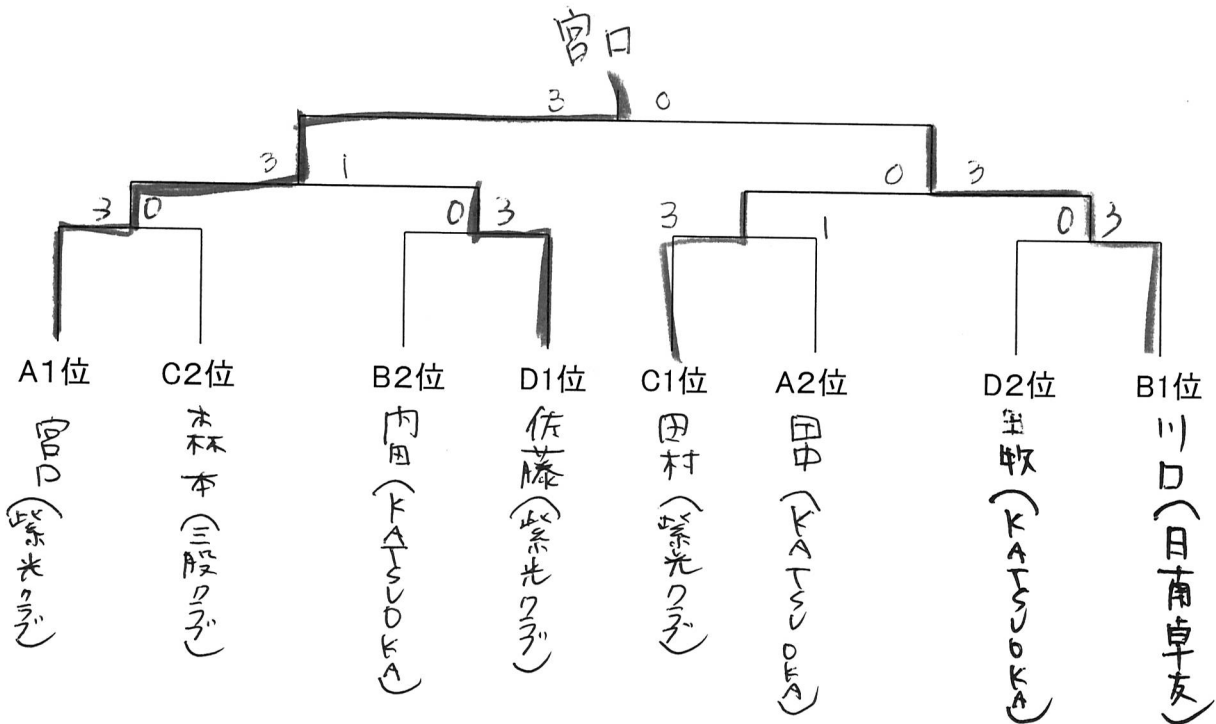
宮口

3 0

3 1 0 3

3 0 0 3 3 1 0 3

A1位
宮口
(紫光クラブ)

C2位
森本
(三股クラブ)

B2位
内田
(KATSUOKA)

D1位
佐藤
(紫光クラブ)

C1位
田村
(紫光クラブ)

A2位
田中
(KATSUOKA)

D2位
牛牧
(KATSUOKA)

B1位
川口
(日南卓友)